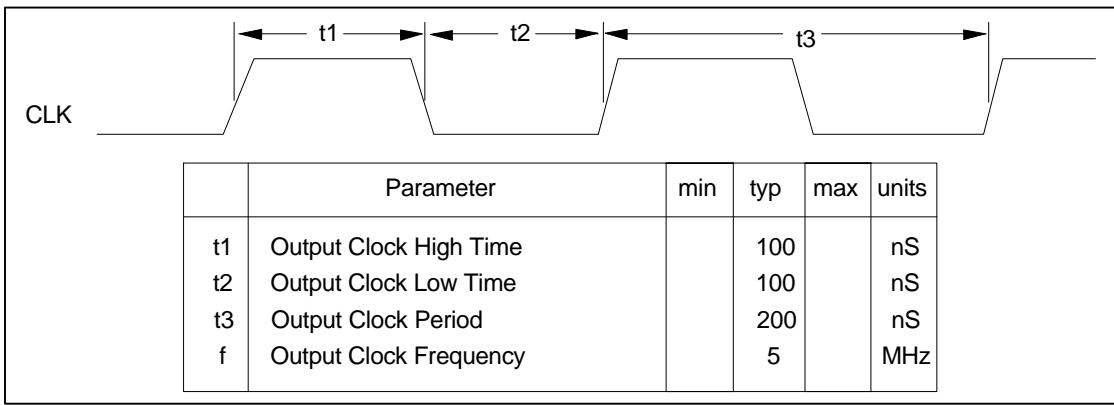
t1

t2

t3

CLK

| | Parameter | min | typ | max | units |
|---|---|---|---|---|---|
| t1 | Output Clock High Time | | 100 | | nS |
| t2 | Output Clock Low Time | | 100 | | nS |
| t3 | Output Clock Period | | 200 | | nS |
| f | Output Clock Frequency | | 5 | | MHz |